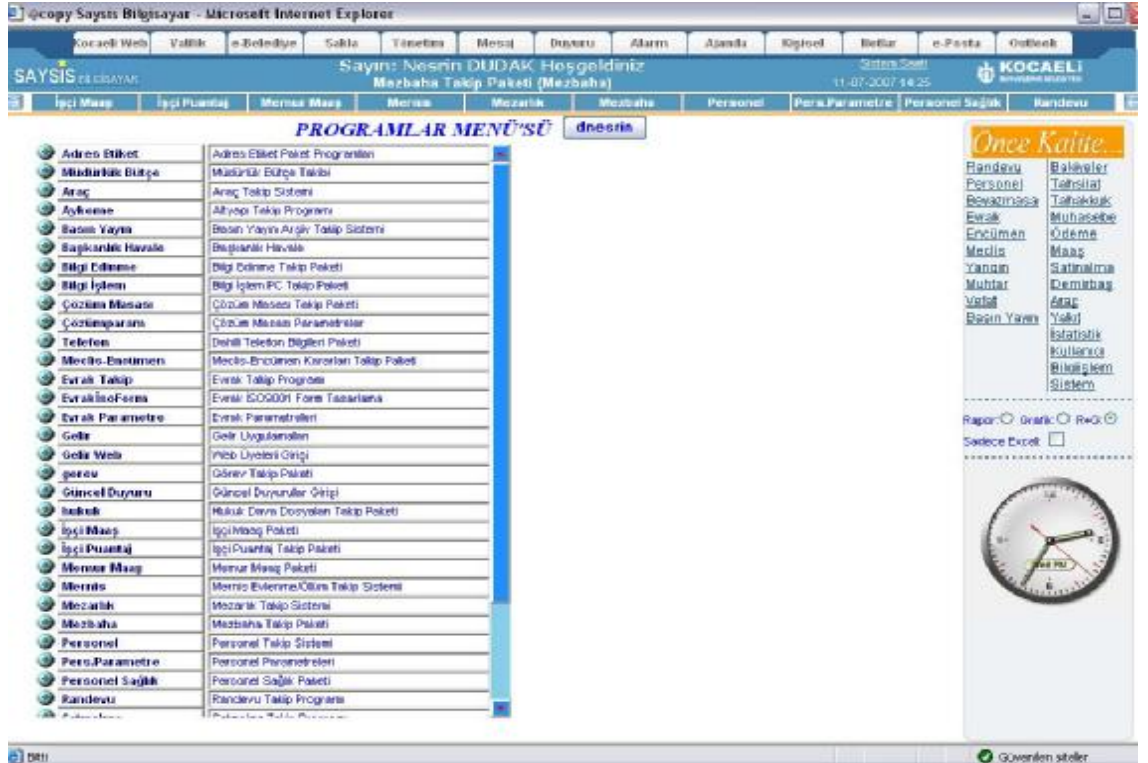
@copy Saysis Bilgisayar - Microsoft Internet Explorer

Kocaeli Web | Valilik | e-Belediye | Sakla | Tanıtım | Mesaj | Duyuru | Alarm | Ajanda | Kişisel | Notlar | e-Posta | Outlook

SAYSIS BİLGİSAYAR

Sayın: Nesrin DUDAK Hoşgeldiniz
Mezbaha Takip Paketi (Mezbaha)

Sistem Saati
11-07-2007 14:25

KOCAELİ

İşçi Maaş | İşçi Puantaj | Memur Maaş | Mernis | Mezarlık | Mezbaha | Personel | Pers.Parametre | Personel Sağlık | Randevu

PROGRAMLAR MENÜ'SÜ dnesrin

| | |
|---|---|
| Adres Etiket | Adres Etiket Paket Programları |
| Müdürlük Bütçe | Müdürlük Bütçe Takibi |
| Araç | Araç Takip Sistemi |
| Aykome | Altyapı Takip Programı |
| Basın Yayın | Basın Yayın Arşiv Takip Sistemi |
| Başkanlık Havale | Başkanlık Havale |
| Bilgi Edinme | Bilgi Edinme Takip Paketi |
| Bilgi İşlem | Bilgi İşlem PC Takip Paketi |
| Çözüm Masası | Çözüm Masası Takip Paketi |
| Çözümparam | Çözüm Masası Parametreler |
| Telefon | Dahili Telefon Bilgileri Paketi |
| Meclis-Encümen | Meclis-Encümen Kararları Takip Paketi |
| Evrak Takip | Evrak Takip Programı |
| EvrakIsoForm | Evrak ISO9001 Form Tasarlama |
| Evrak Parametre | Evrak Parametreleri |
| Gelir | Gelir Uygulamaları |
| Gelir Web | Web Üyeleri Girişi |
| gorev | Görev Takip Paketi |
| Güncel Duyuru | Güncel Duyurular Girişi |
| hukuk | Hukuk Dava Dosyaları Takip Paketi |
| İşçi Maaş | İşçi Maaş Paketi |
| İşçi Puantaj | İşçi Puantaj Takip Paketi |
| Memur Maaş | Memur Maaş Paketi |
| Mernis | Mernis Evlenme/Ölüm Takip Sistemi |
| Mezarlık | Mezarlık Takip Sistemi |
| Mezbaha | Mezbaha Takip Paketi |
| Personel | Personel Takip Sistemi |
| Pers.Parametre | Personel Parametreleri |
| Personel Sağlık | Personel Sağlık Paketi |
| Randevu | Randevu Takip Programı |
| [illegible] | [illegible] |

Önce Kalite...

Randevu
Personel
Beyazmasa
Evrak
Encümen
Meclis
Yangın
Muhtar
Vefat
Basın Yayın

Bakiyeler
Tahsilat
Tahakkuk
Muhasebe
Ödeme
Maaş
Satınalma
Demirbaş
Araç
Yakıt
İstatistik
Kullanıcı
Bilgisayar
Sistem

Rapor: Grafik: R+G:
Sadece Excel:

Bitti

Güvenilen siteler